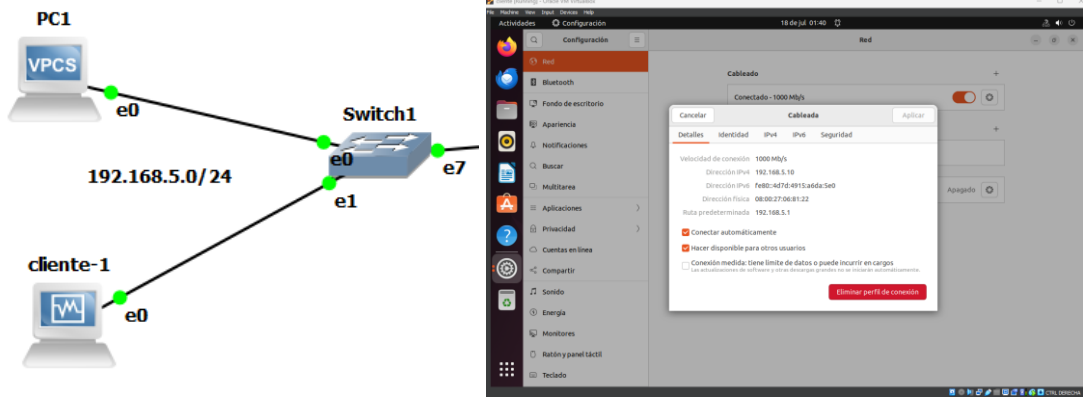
PC1

VPCS

e0

Switch1

e0

e7

192.168.5.0/24

e1

cliente-1

e0

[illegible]

File Machine View Input Devices Help

Actividades Configuración 18 de jul 01:40

Configuración

Red

Red

Bluetooth

Fondo de escritorio

Apariencia

Notificaciones

Buscar

Multitarea

Aplicaciones

Privacidad

Cuentas en línea

Compartir

Sonido

Energía

Monitores

Ratón y panel táctil

Teclado

Cableado

Conectado - 1000 Mb/s

Apagado

Cancelar Cableada Aplicar

Detalles Identidad IPv4 IPv6 Seguridad

Velocidad de conexión 1000 Mb/s

Dirección IPv4 192.168.5.10

Dirección IPv6 fe80::4d7d:4915:a6da:5e0

Dirección física 08:00:27:06:81:22

Ruta predeterminada 192.168.5.1

Conectar automáticamente

Hacer disponible para otros usuarios

Conexión medida: tiene límite de datos o puede incurrir en cargos

Las actualizaciones de software y otras descargas grandes no se iniciarán automáticamente.

Eliminar perfil de conexión

CTRL DERECHA